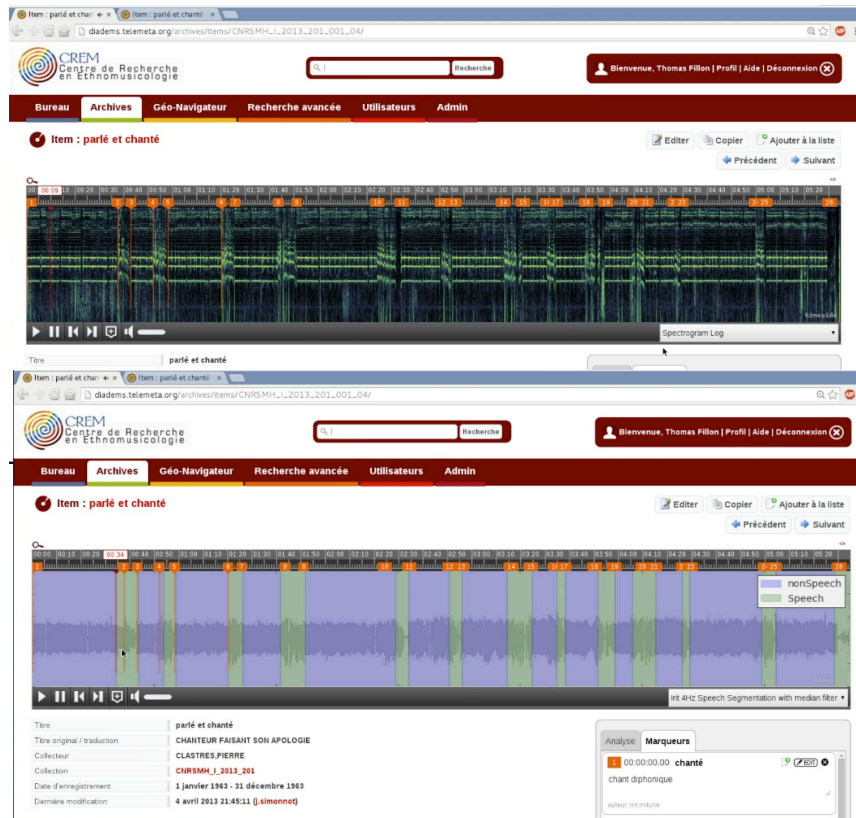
Item : parlé et chanté
Item : parlé et chanté
diadems.telemeta.org/archives/items/CNRSMH_I_2013_201_001_04/

CREM
Centre de Recherche en Ethnomusicologie

Recherche

Bienvenue, Thomas Fillon | Profil | Aide | Déconnexion

Bureau | Archives | Géo-Navigateur | Recherche avancée | Utilisateurs | Admin

Item : parlé et chanté

Editer | Copier | Ajouter à la liste
Précédent | Suivant

00:00 | 00:09 | 00:10 | 00:20 | 00:30 | 00:40 | 00:50 | 01:00 | 01:10 | 01:20 | 01:30 | 01:40 | 01:50 | 02:00 | 02:10 | 02:20 | 02:30 | 02:40 | 02:50 | 03:00 | 03:10 | 03:20 | 03:30 | 03:40 | 03:50 | 04:00 | 04:10 | 04:20 | 04:30 | 04:40 | 04:50 | 05:00 | 05:10 | 05:20

1 2 3 4 5 6 7 8 9 10 11 12 13 14 15 16 17 18 19 20 21 22 23 24 25 26

Spectrogram Log

Titre | parlé et chanté

Item : parlé et chanté
Item : parlé et chanté
diadems.telemeta.org/archives/items/CNRSMH_I_2013_201_001_04/

CREM
Centre de Recherche en Ethnomusicologie

Recherche

Bienvenue, Thomas Fillon | Profil | Aide | Déconnexion

Bureau | Archives | Géo-Navigateur | Recherche avancée | Utilisateurs | Admin

Item : parlé et chanté

Editer | Copier | Ajouter à la liste
Précédent | Suivant

00:00 | 00:10 | 00:20 | 00:34 | 00:40 | 00:50 | 01:00 | 01:10 | 01:20 | 01:30 | 01:40 | 01:50 | 02:00 | 02:10 | 02:20 | 02:30 | 02:40 | 02:50 | 03:00 | 03:10 | 03:20 | 03:30 | 03:40 | 03:50 | 04:00 | 04:10 | 04:20 | 04:30 | 04:40 | 04:50 | 05:00 | 05:10 | 05:20

nonSpeech
Speech

irit 4Hz Speech Segmentation with median filter

| | |
|---|---|
| Titre | parlé et chanté |
| Titre original / traduction | CHANTEUR FAISANT SON APOLOGIE |
| Collecteur | CLASTRES,PIERRE |
| Collection | CNRSMH_I_2013_201 |
| Date d'enregistrement | 1 janvier 1963 - 31 décembre 1963 |
| Dernière modification | 4 avril 2013 21:45:11 (j.simonnot) |

Analyse | Marqueurs
1 00:00:00.00 chanté
EDIT
chant diphonique
auteur: mt.mdune